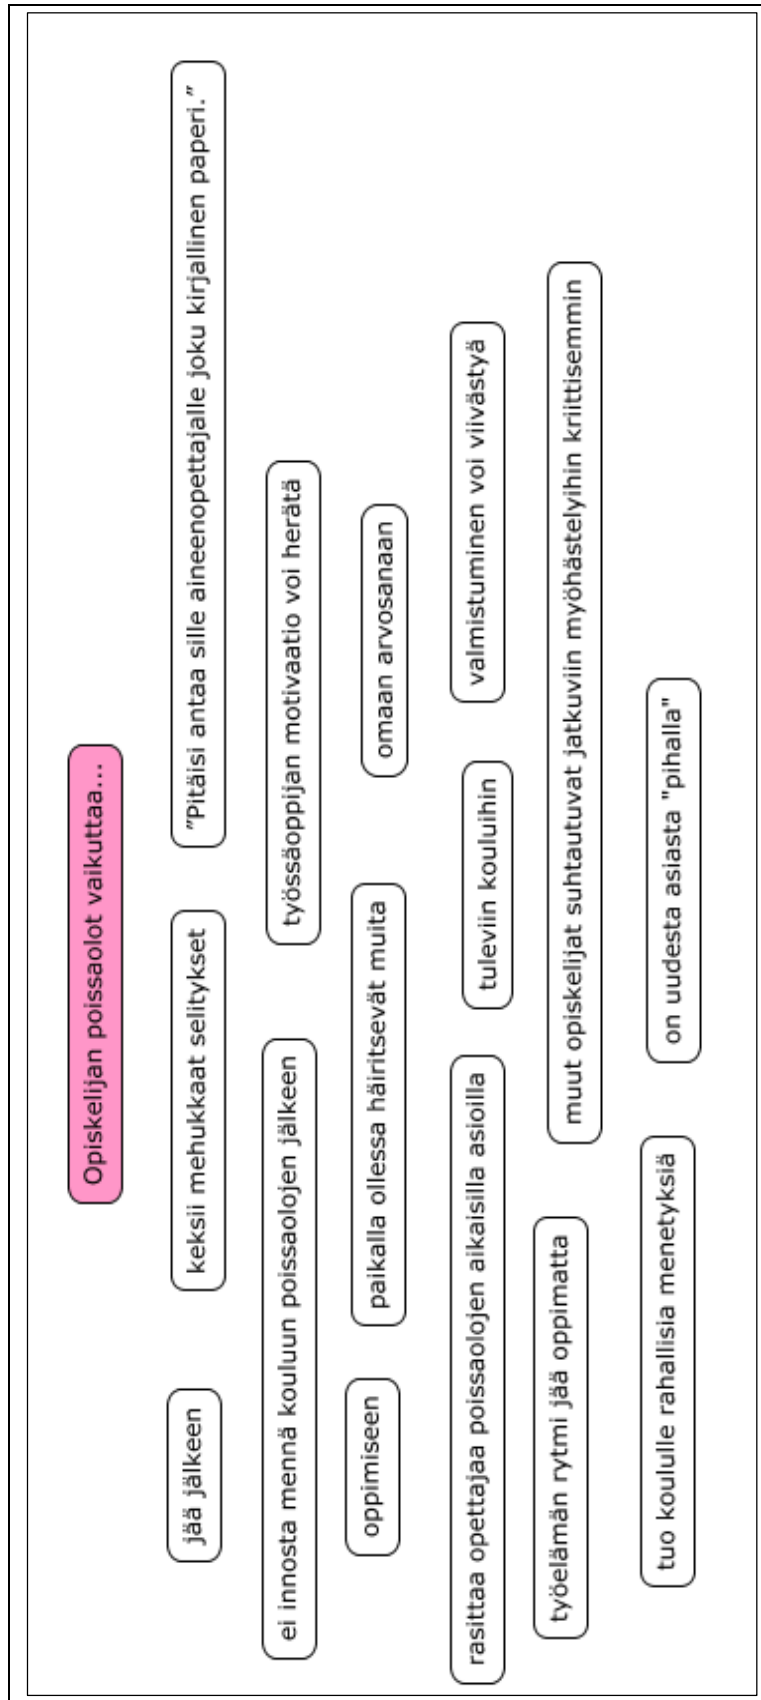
Opiskelijan poissaolot vaikuttaa...

jää jälkeen

keksii mehukkaat selitykset

"Pitäisi antaa sille aineenopettajalle joku kirjallinen paperi."

ei innosta mennä kouluun poissaolojen jälkeen

työssäoppijan motivaatio voi herätä

oppimiseen

paikalla ollessa häiritsevät muita

omaan arvosanaan

rasittaa opettajaa poissaolojen aikaisilla asioilla

tuleviin kouluihin

valmistuminen voi viivästyä

työelämän rytmi jää oppimatta

muut opiskelijat suhtautuvat jatkuviin myöhästelyihin kriittisemmin

tuo koululle rahallisia menetyksiä

on uudesta asiasta "pihalla"